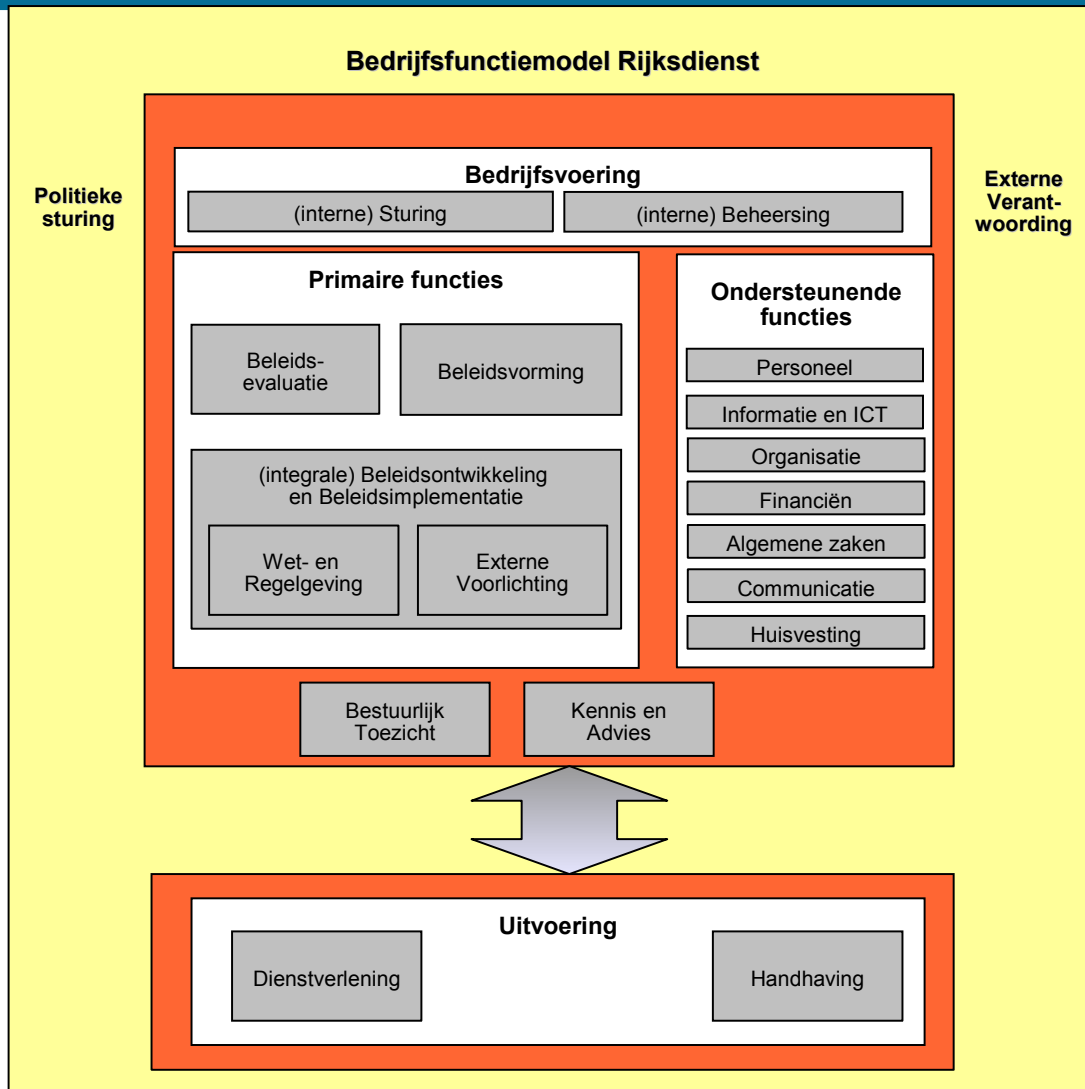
Bedrijfsfunctiemodel Rijksdienst

Politieke sturing

Externe Verantwoording

Bedrijfsvoering

(interne) Sturing

(interne) Beheersing

Primaire functies

Beleidsevaluatie

Beleidsvorming

(integrale) Beleidsontwikkeling en Beleidsimplementatie

Wet- en Regelgeving

Externe Voorlichting

Ondersteunende functies

Personeel

Informatie en ICT

Organisatie

Financiën

Algemene zaken

Communicatie

Huisvesting

Bestuurlijk Toezicht

Kennis en Advies

Uitvoering

Dienstverlening

Handhaving